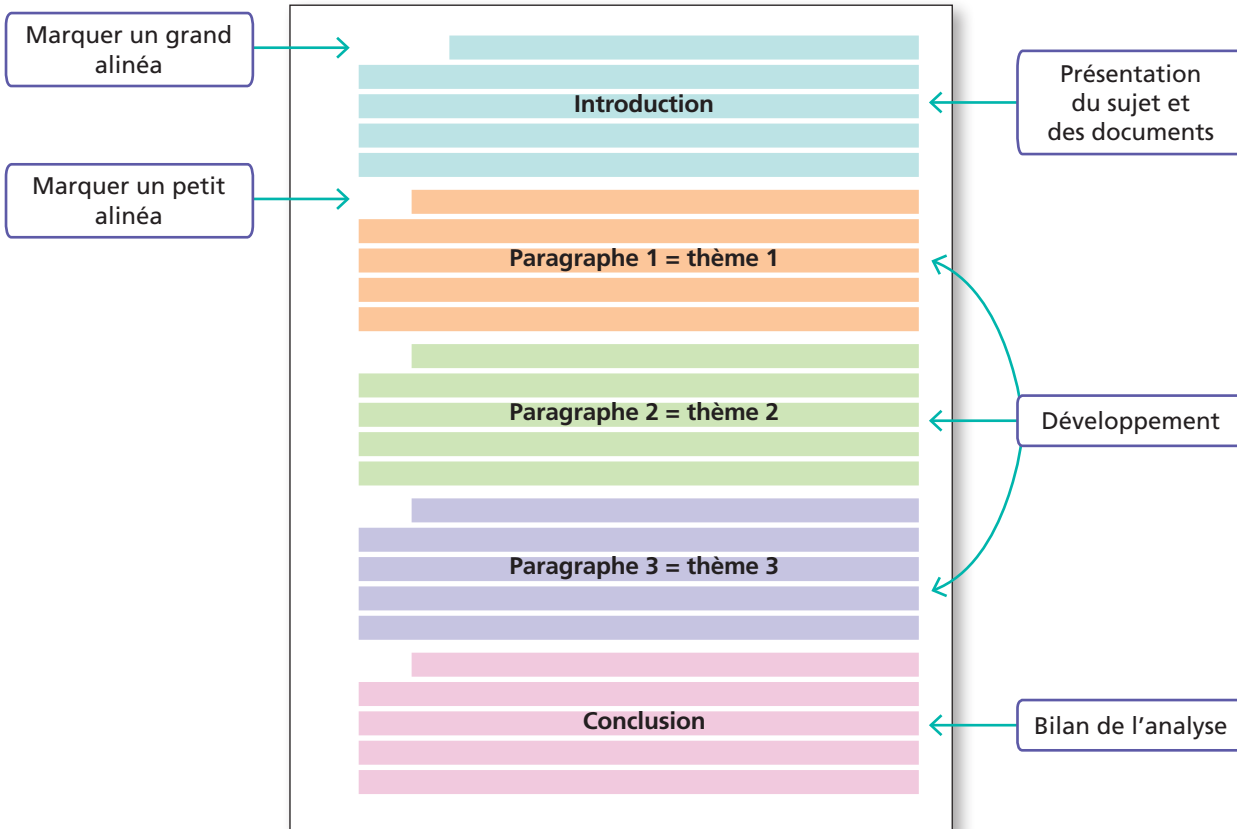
Marquer un grand alinéa

Introduction

Présentation du sujet et des documents

Marquer un petit alinéa

Paragraphe 1 = thème 1

Paragraphe 2 = thème 2

Développement

Paragraphe 3 = thème 3

Conclusion

Bilan de l’analyse